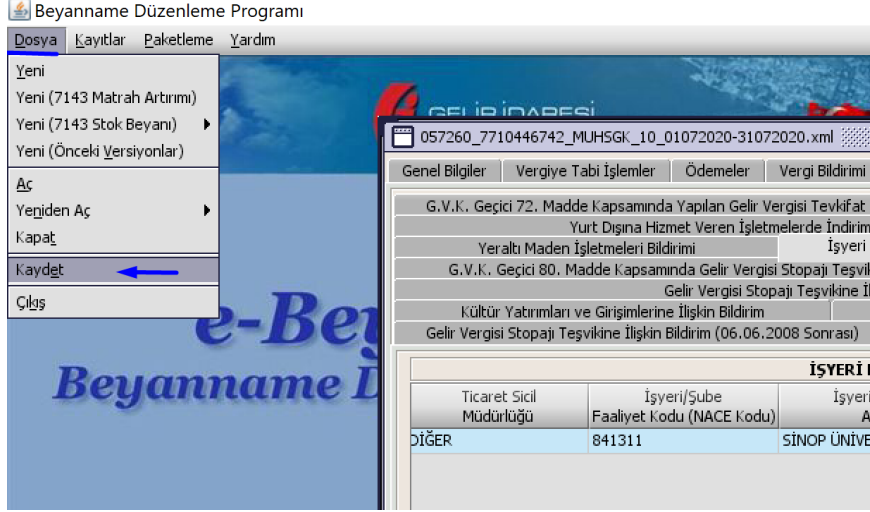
Beyanname Düzenleme Programı

Dosya Kayıtlar Paketleme Yardım

Yeni
Yeni (7143 Matrah Artırımı)
Yeni (7143 Stok Beyanı)
Yeni (Önceki Versiyonlar)
Aç
Yeniden Aç
Kapat
Kaydet
Çıkış

GELİR İDARESİ

e-Bey
Beyanname D

057260_7710446742_MUHSGK_10_01072020-31072020.xml

Genel Bilgiler | Vergiye Tabi İşlemler | Ödemeler | Vergi Bildirimi

G.V.K. Geçici 72. Madde Kapsamında Yapılan Gelir Vergisi Tevkifat
Yurt Dışına Hizmet Veren İşletmelerde İndirim
Yeraltı Maden İşletmeleri Bildirimi
İşyeri
G.V.K. Geçici 80. Madde Kapsamında Gelir Vergisi Stopajı Teşvik
Gelir Vergisi Stopajı Teşvikine İl
Kültür Yatırımları ve Girişimlerine İlişkin Bildirim
Gelir Vergisi Stopajı Teşvikine İlişkin Bildirim (06.06.2008 Sonrası)

İŞYERİ

| Ticaret Sicil Müdürlüğü | İşyeri/Şube Faaliyet Kodu (NACE Kodu) | İşyeri A |
|---|---|---|
| DİĞER | 841311 | SİNOP ÜNİVE |